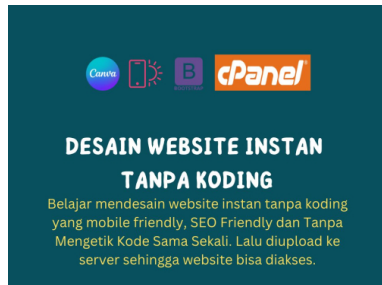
Canva

B

cPanel

DESAIN WEBSITE INSTAN TANPA KODING

Belajar mendesain website instan tanpa koding yang mobile friendly, SEO Friendly dan Tanpa Mengetik Kode Sama Sekali. Lalu diupload ke server sehingga website bisa diakses.